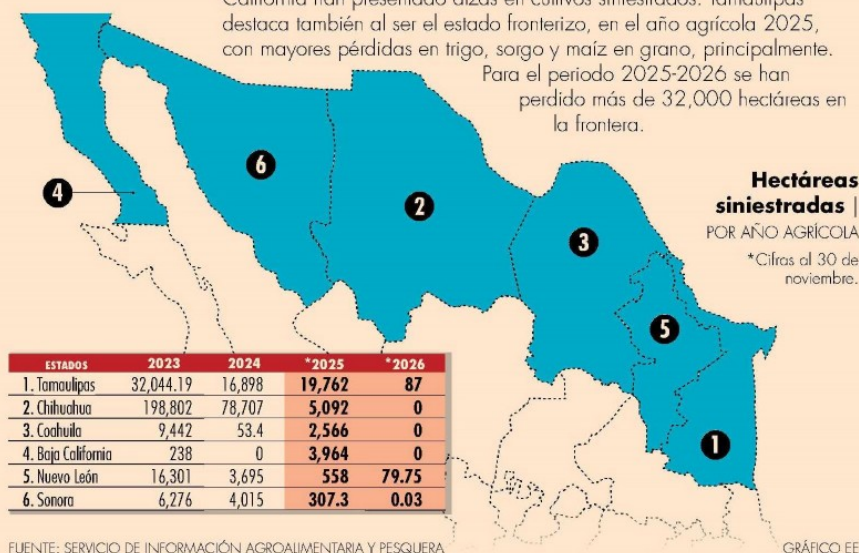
California han presentado alzas en cultivos siniestrados. Tamaulipas destaca también al ser el estado fronterizo, en el año agrícola 2025, con mayores pérdidas en trigo, sorgo y maíz en grano, principalmente. Para el periodo 2025-2026 se han perdido más de 32,000 hectáreas en la frontera.

Hectáreas siniestradas |
POR AÑO AGRÍCOLA
*Cifras al 30 de noviembre.

6
2
3
4
5
1

| ESTADOS | 2023 | 2024 | *2025 | *2026 |
|---|---|---|---|---|
| 1. Tamaulipas | 32,044.19 | 16,898 | 19,762 | 87 |
| 2. Chihuahua | 198,802 | 78,707 | 5,092 | 0 |
| 3. Coahuila | 9,442 | 53.4 | 2,566 | 0 |
| 4. Baja California | 238 | 0 | 3,964 | 0 |
| 5. Nuevo León | 16,301 | 3,695 | 558 | 79.75 |
| 6. Sonora | 6,276 | 4,015 | 307.3 | 0.03 |

FUENTE: SERVICIO DE INFORMACIÓN AGROALIMENTARIA Y PESQUERA
GRÁFICO EE